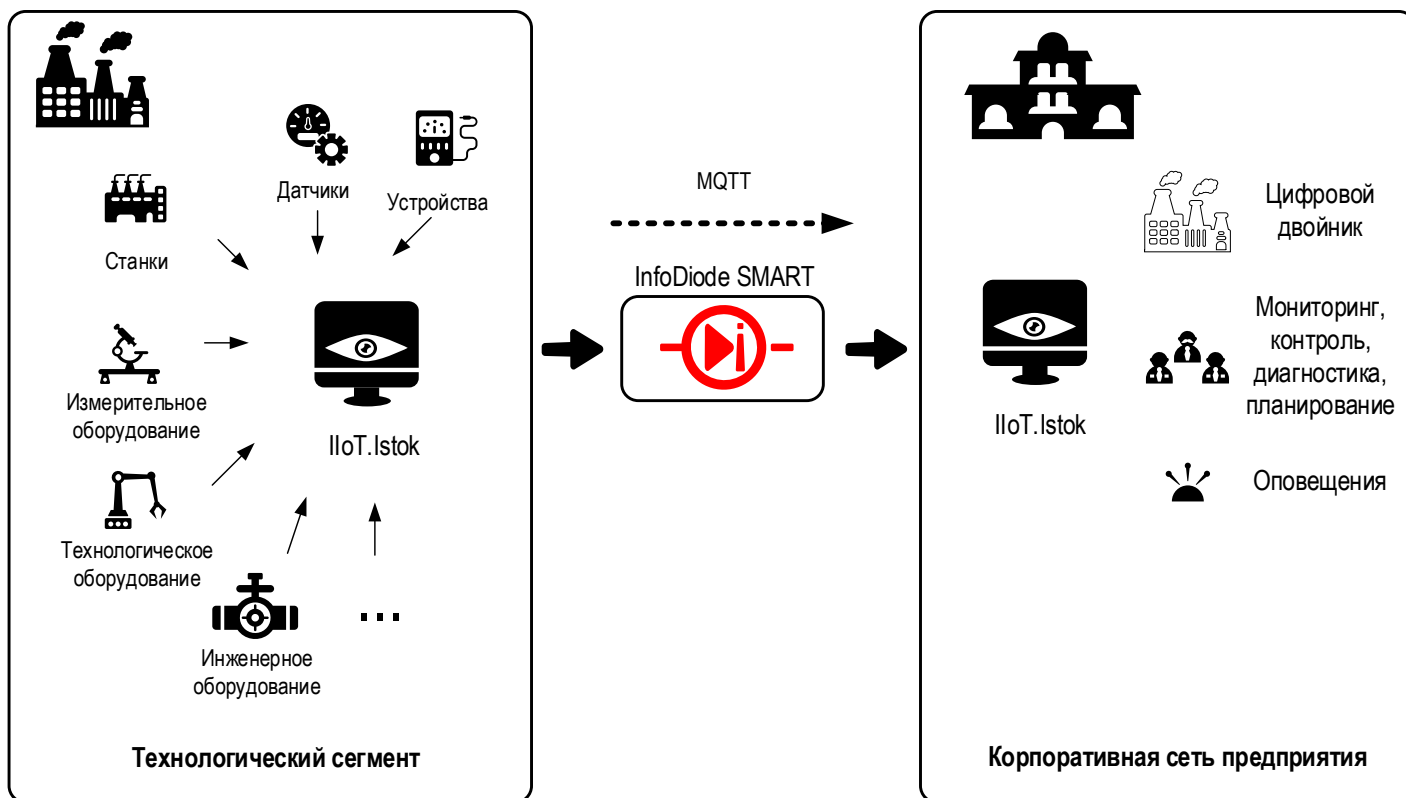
Датчики

Устройства

Станки

Измерительное оборудование

IIoT.Istok

Технологическое оборудование

Инженерное оборудование

...

Технологический сегмент

MQTT

InfoDiode SMART

Цифровой двойник

Мониторинг, контроль, диагностика, планирование

IIoT.Istok

Оповещения

Корпоративная сеть предприятия